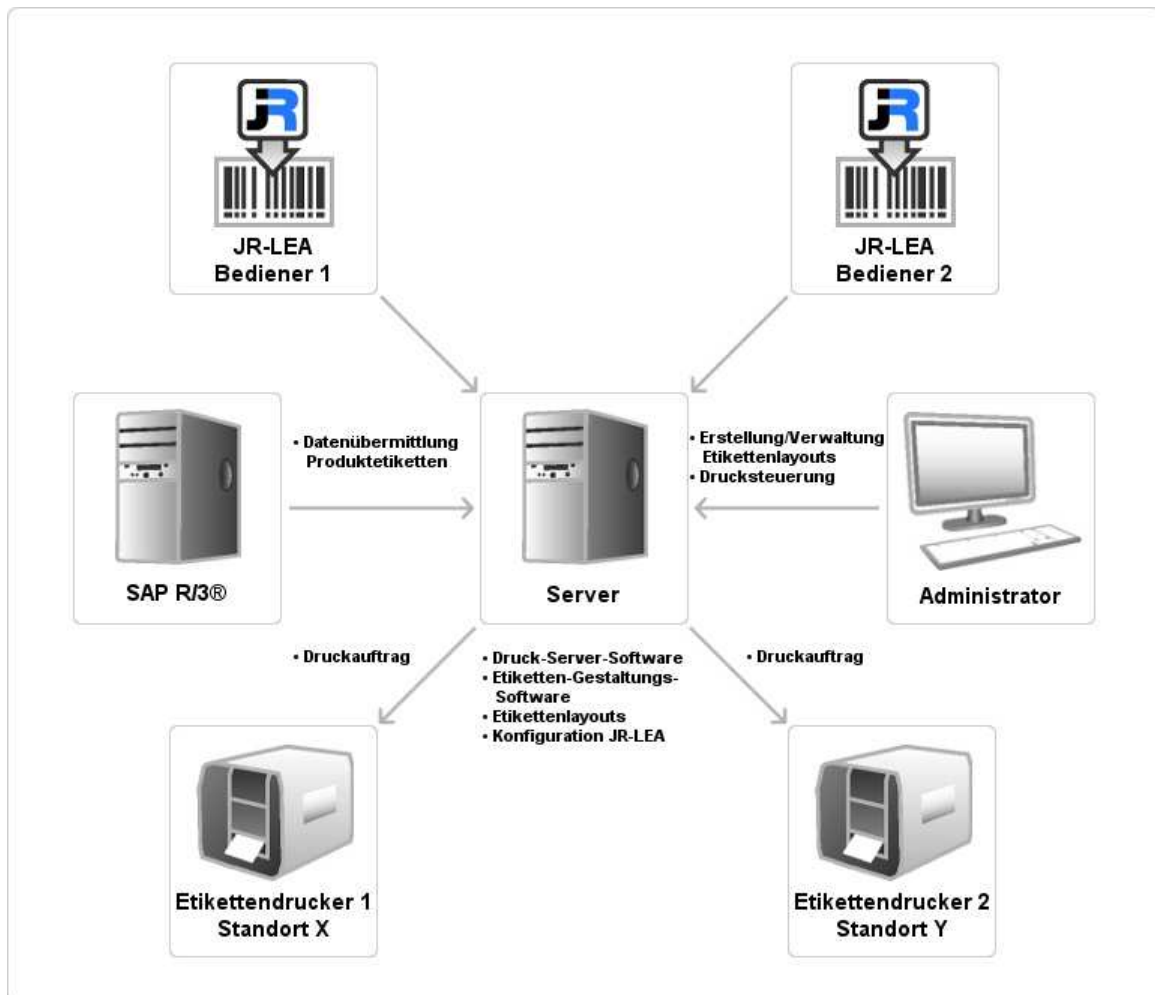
JR
JR-LEA
Bediener 1

JR
JR-LEA
Bediener 2

• Datenübermittlung Produktetiketten

SAP R/3®

Server

• Erstellung/Verwaltung Etikettenlayouts
• Drucksteuerung

Administrator

• Druckauftrag

• Druck-Server-Software
• Etiketten-Gestaltungs-Software
• Etikettenlayouts
• Konfiguration JR-LEA

• Druckauftrag

Etikettendrucker 1
Standort X

Etikettendrucker 2
Standort Y